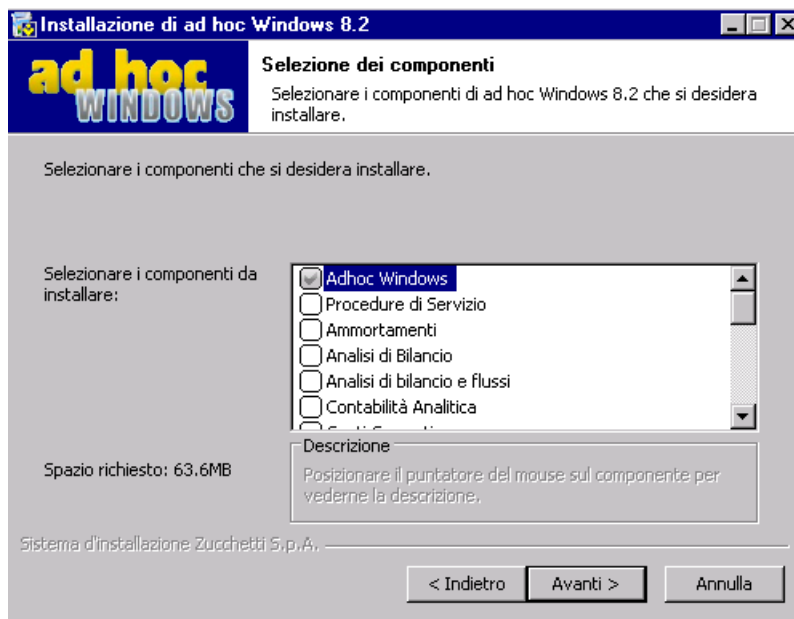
Installazione di ad hoc Windows 8.2

ad hoc WINDOWS

Selezione dei componenti
Selezionare i componenti di ad hoc Windows 8.2 che si desidera installare.

Selezionare i componenti che si desidera installare.

Selezionare i componenti da installare:

Adhoc Windows
Procedure di Servizio
Ammortamenti
Analisi di Bilancio
Analisi di bilancio e flussi
Contabilità Analitica
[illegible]

Descrizione
Posizionare il puntatore del mouse sul componente per vederne la descrizione.

Spazio richiesto: 63.6MB

Sistema d'installazione Zucchetti S.p.A.

< Indietro | Avanti > | Annulla